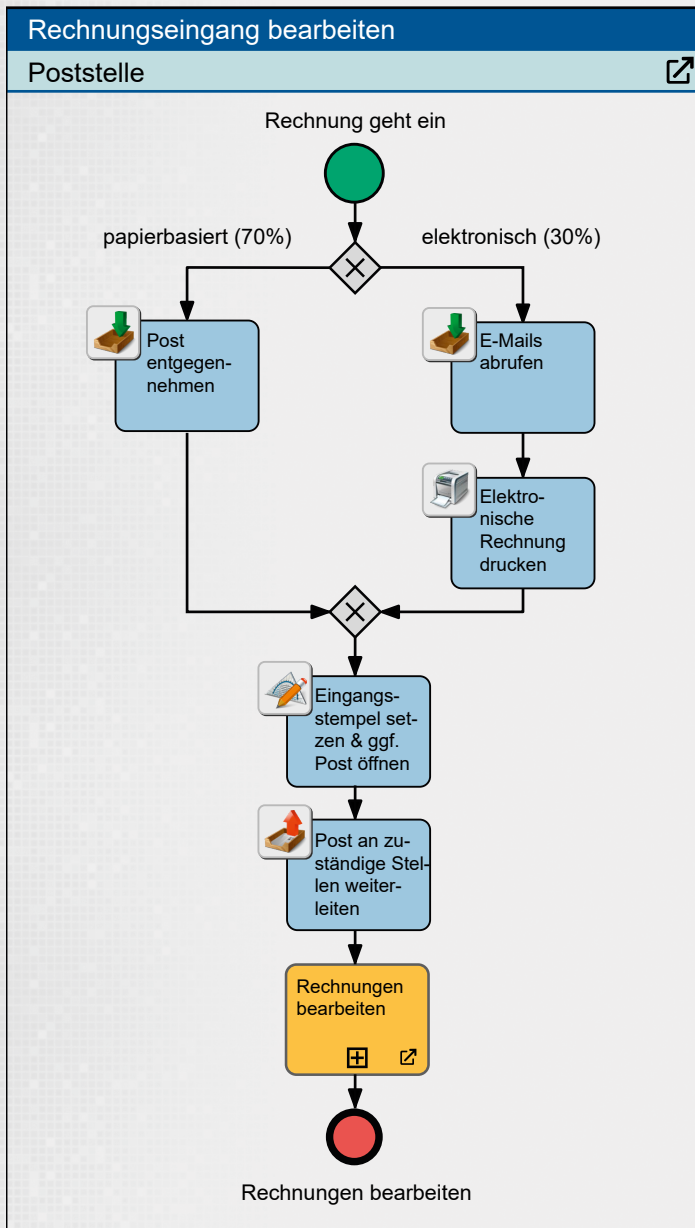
Rechnungseingang bearbeiten

Poststelle

Rechnung geht ein

papierbasiert (70%)

elektronisch (30%)

Post entgegennehmen

E-Mails abrufen

Elektronische Rechnung drucken

Eingangsstempel setzen & ggf. Post öffnen

Post an zuständige Stellen weiterleiten

Rechnungen bearbeiten

Rechnungen bearbeiten